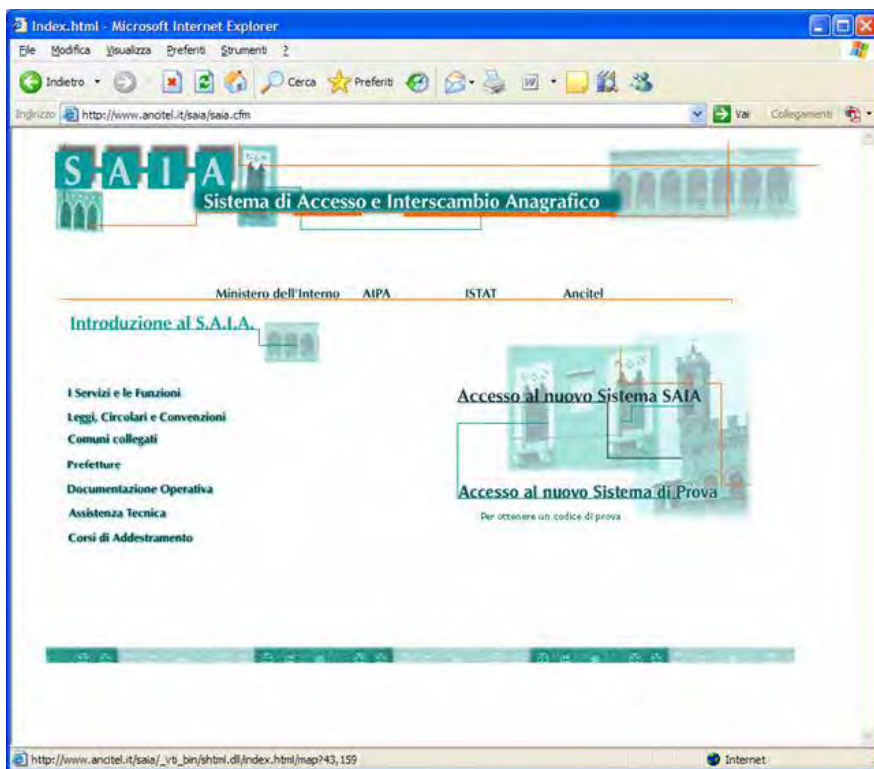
Index.html - Microsoft Internet Explorer

File Modifica Visualizza Preferiti Strumenti ?

Indietro Cerca Preferiti

Indirizzo http://www.ancitel.it/saia/saia.cfm Vai Collegamenti

S A I A

Sistema di Accesso e Interscambio Anagrafico

Ministero dell'Interno AIPA ISTAT Ancitel

Introduzione al S.A.I.A.

I Servizi e le Funzioni

Leggi, Circolari e Convenzioni

Comuni collegati

Prefetture

Documentazione Operativa

Assistenza Tecnica

Corsi di Addestramento

Accesso al nuovo Sistema SAIA

Accesso al nuovo Sistema di Prova

Per ottenere un codice di prova

http://www.ancitel.it/saia/_vti_bin/shtml.dll/index.html/map?43,159

Internet